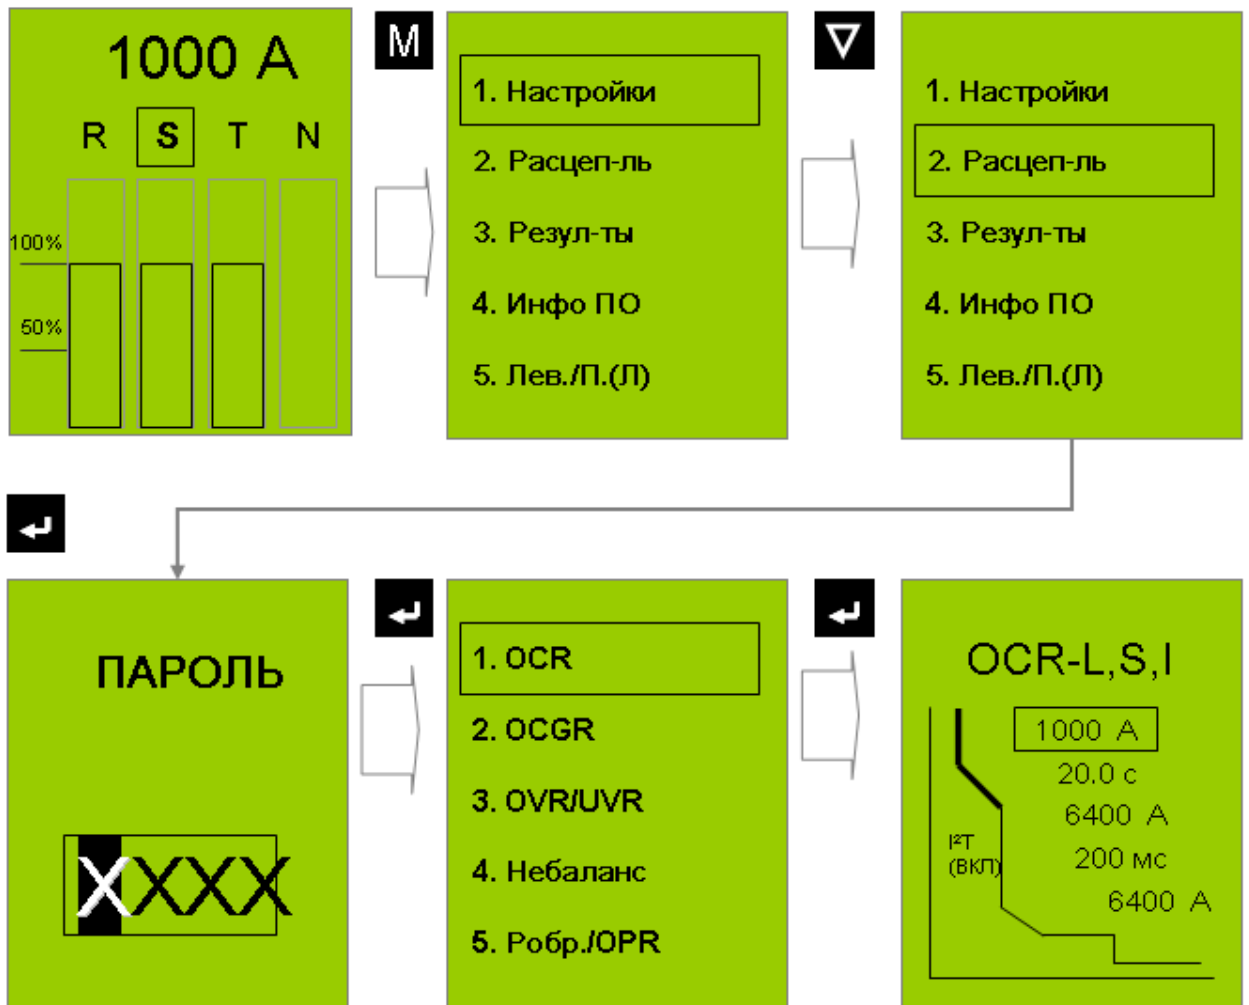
1000 A

R S T N

100%

50%

M

1. Настройки

2. Расцеп-ль

3. Резул-ты

4. Инфо ПО

5. Лев./П.(Л)

▽

1. Настройки

2. Расцеп-ль

3. Резул-ты

4. Инфо ПО

5. Лев./П.(Л)

↵

ПАРОЛЬ

XXXX

↵

1. OCR

2. OCGR

3. OVR/UVR

4. Небаланс

5. Робр./OPR

↵

OCR-L,S,I

1000 A

20.0 с

6400 A

$I^2T$ (ВКЛ)

200 мс

6400 A